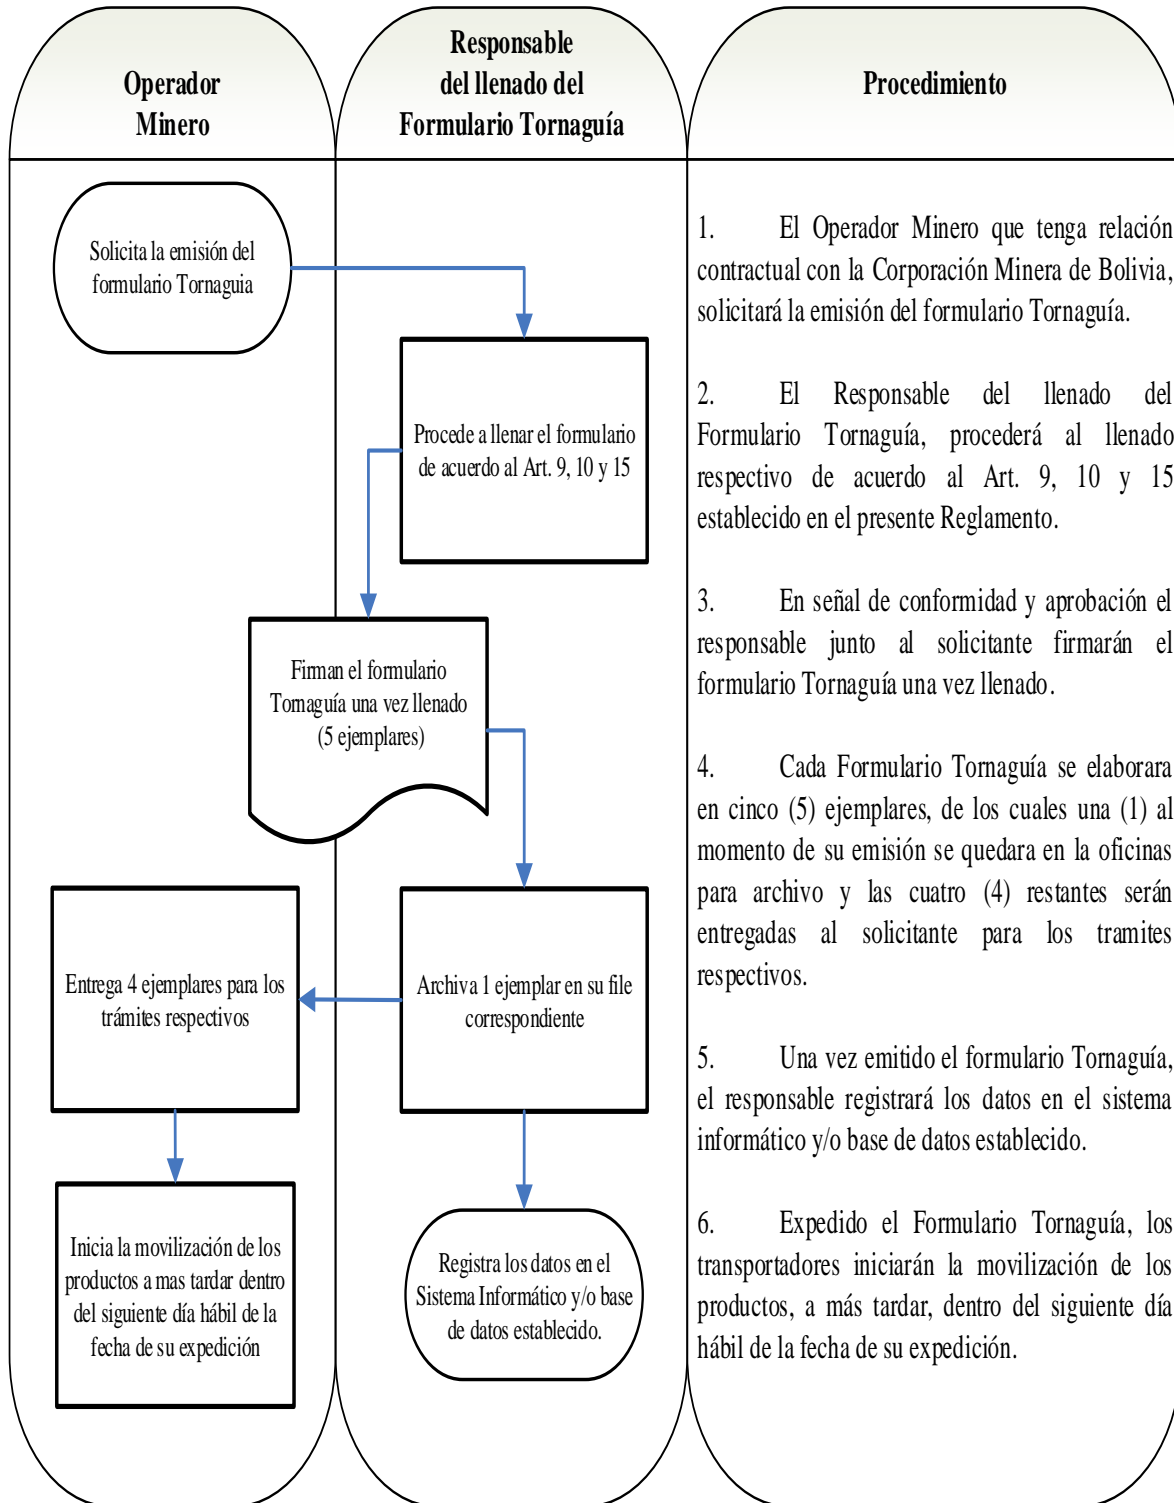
Operador Minero

Responsable del llenado del Formulario Tornaguía

Procedimiento

Solicita la emisión del formulario Tornaguia

Procede a llenar el formulario de acuerdo al Art. 9, 10 y 15

Firman el formulario Tornaguía una vez llenado (5 ejemplares)

Entrega 4 ejemplares para los trámites respectivos

Archiva 1 ejemplar en su file correspondiente

Inicia la movilización de los productos a mas tardar dentro del siguiente día hábil de la fecha de su expedición

Registra los datos en el Sistema Informático y/o base de datos establecido.

1. El Operador Minero que tenga relación contractual con la Corporación Minera de Bolivia, solicitará la emisión del formulario Tornaguía.

2. El Responsable del llenado del Formulario Tornaguía, procederá al llenado respectivo de acuerdo al Art. 9, 10 y 15 establecido en el presente Reglamento.

3. En señal de conformidad y aprobación el responsable junto al solicitante firmarán el formulario Tornaguía una vez llenado.

4. Cada Formulario Tornaguía se elaborara en cinco (5) ejemplares, de los cuales una (1) al momento de su emisión se quedara en la oficinas para archivo y las cuatro (4) restantes serán entregadas al solicitante para los tramites respectivos.

5. Una vez emitido el formulario Tornaguía, el responsable registrará los datos en el sistema informático y/o base de datos establecido.

6. Expedido el Formulario Tornaguía, los transportadores iniciarán la movilización de los productos, a más tardar, dentro del siguiente día hábil de la fecha de su expedición.